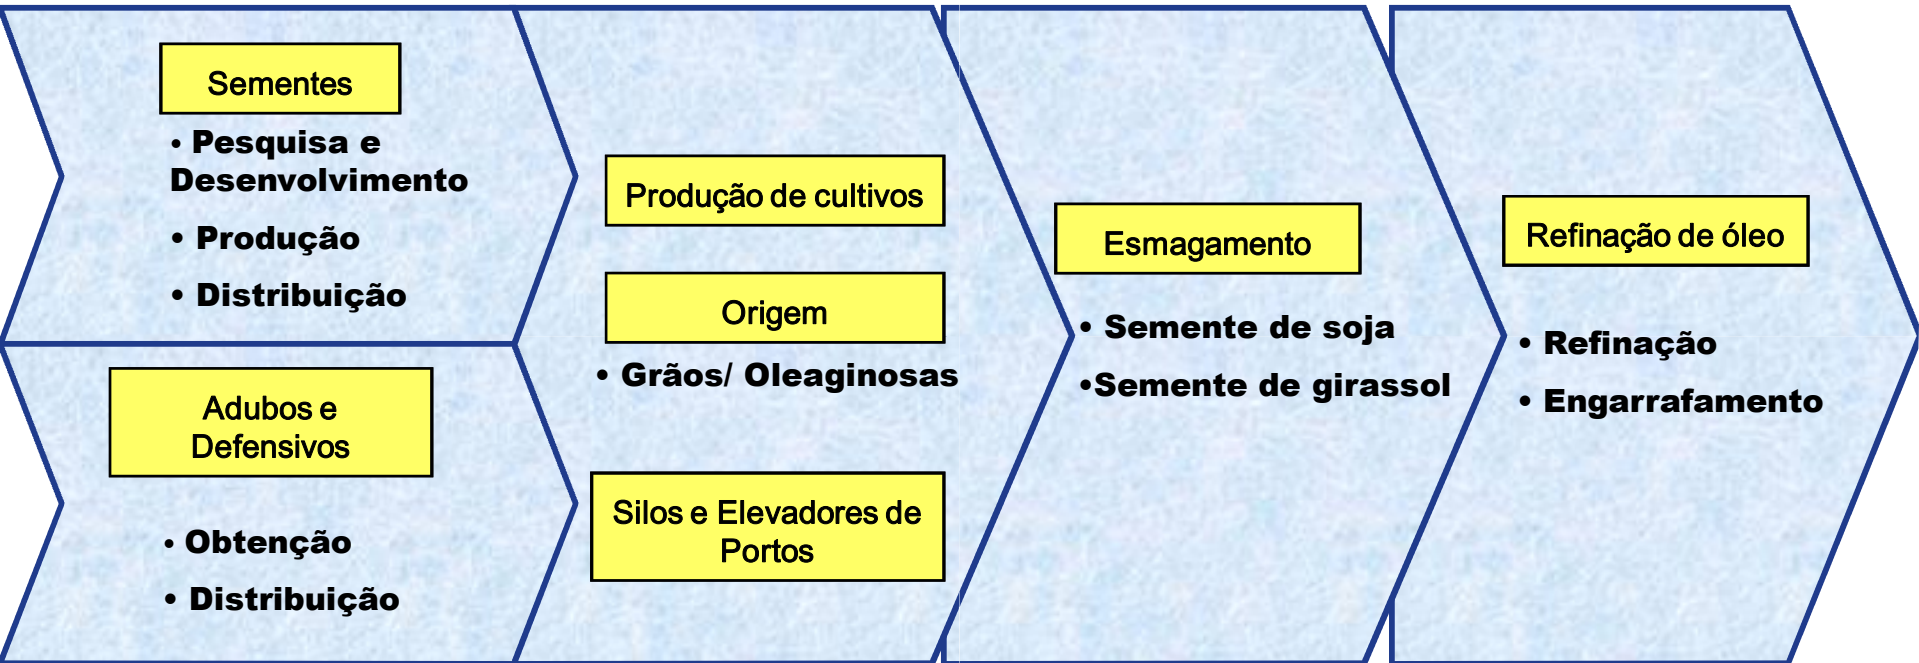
Sementes

• Pesquisa e Desenvolvimento

• Produção

• Distribuição

Adubos e Defensivos

• Obtenção

• Distribuição

Produção de cultivos

Origem

• Grãos/ Oleaginosas

Silos e Elevadores de Portos

Esmagamento

• Semente de soja

•Semente de girassol

Refinação de óleo

• Refinação

• Engarrafamento